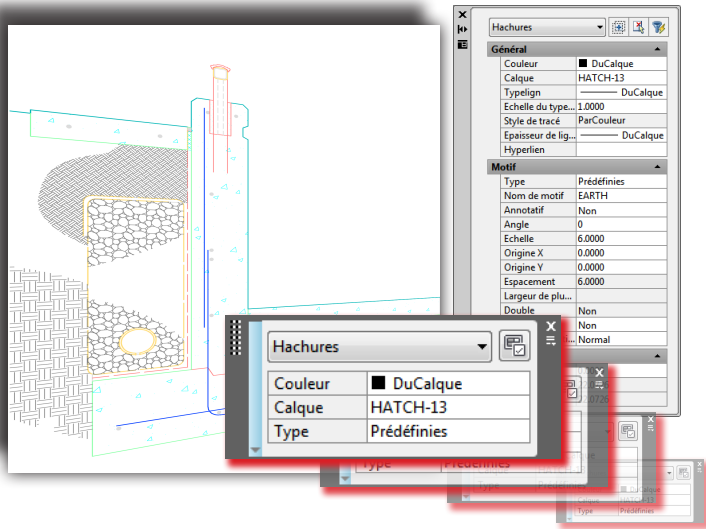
Hachures

Général

| | |
|---|---|
| Couleur | DuCalque |
| Calque | HATCH-13 |
| Typelign | DuCalque |
| Echelle du type... | 1.0000 |
| Style de tracé | ParCouleur |
| Epaisseur de lig... | DuCalque |
| Hyperlien | |

Motif

| | |
|---|---|
| Type | Prédéfinies |
| Nom de motif | EARTH |
| Annotatif | Non |
| Angle | 0 |
| Echelle | 6.0000 |
| Origine X | 0.0000 |
| Origine Y | 0.0000 |
| Espacement | 6.0000 |
| Largeur de plu... | |
| Double | Non |
| | Non |
| | Normal |

Hachures

| | |
|---|---|
| Couleur | DuCalque |
| Calque | HATCH-13 |
| Type | Prédéfinies |

| | |
|---|---|
| Type | Prédéfinies |

| | |
|---|---|
| Type | Prédéfinies |

| | |
|---|---|
| Couleur | DuCalque |
| Calque | HATCH-13 |
| Type | Prédéfinies |